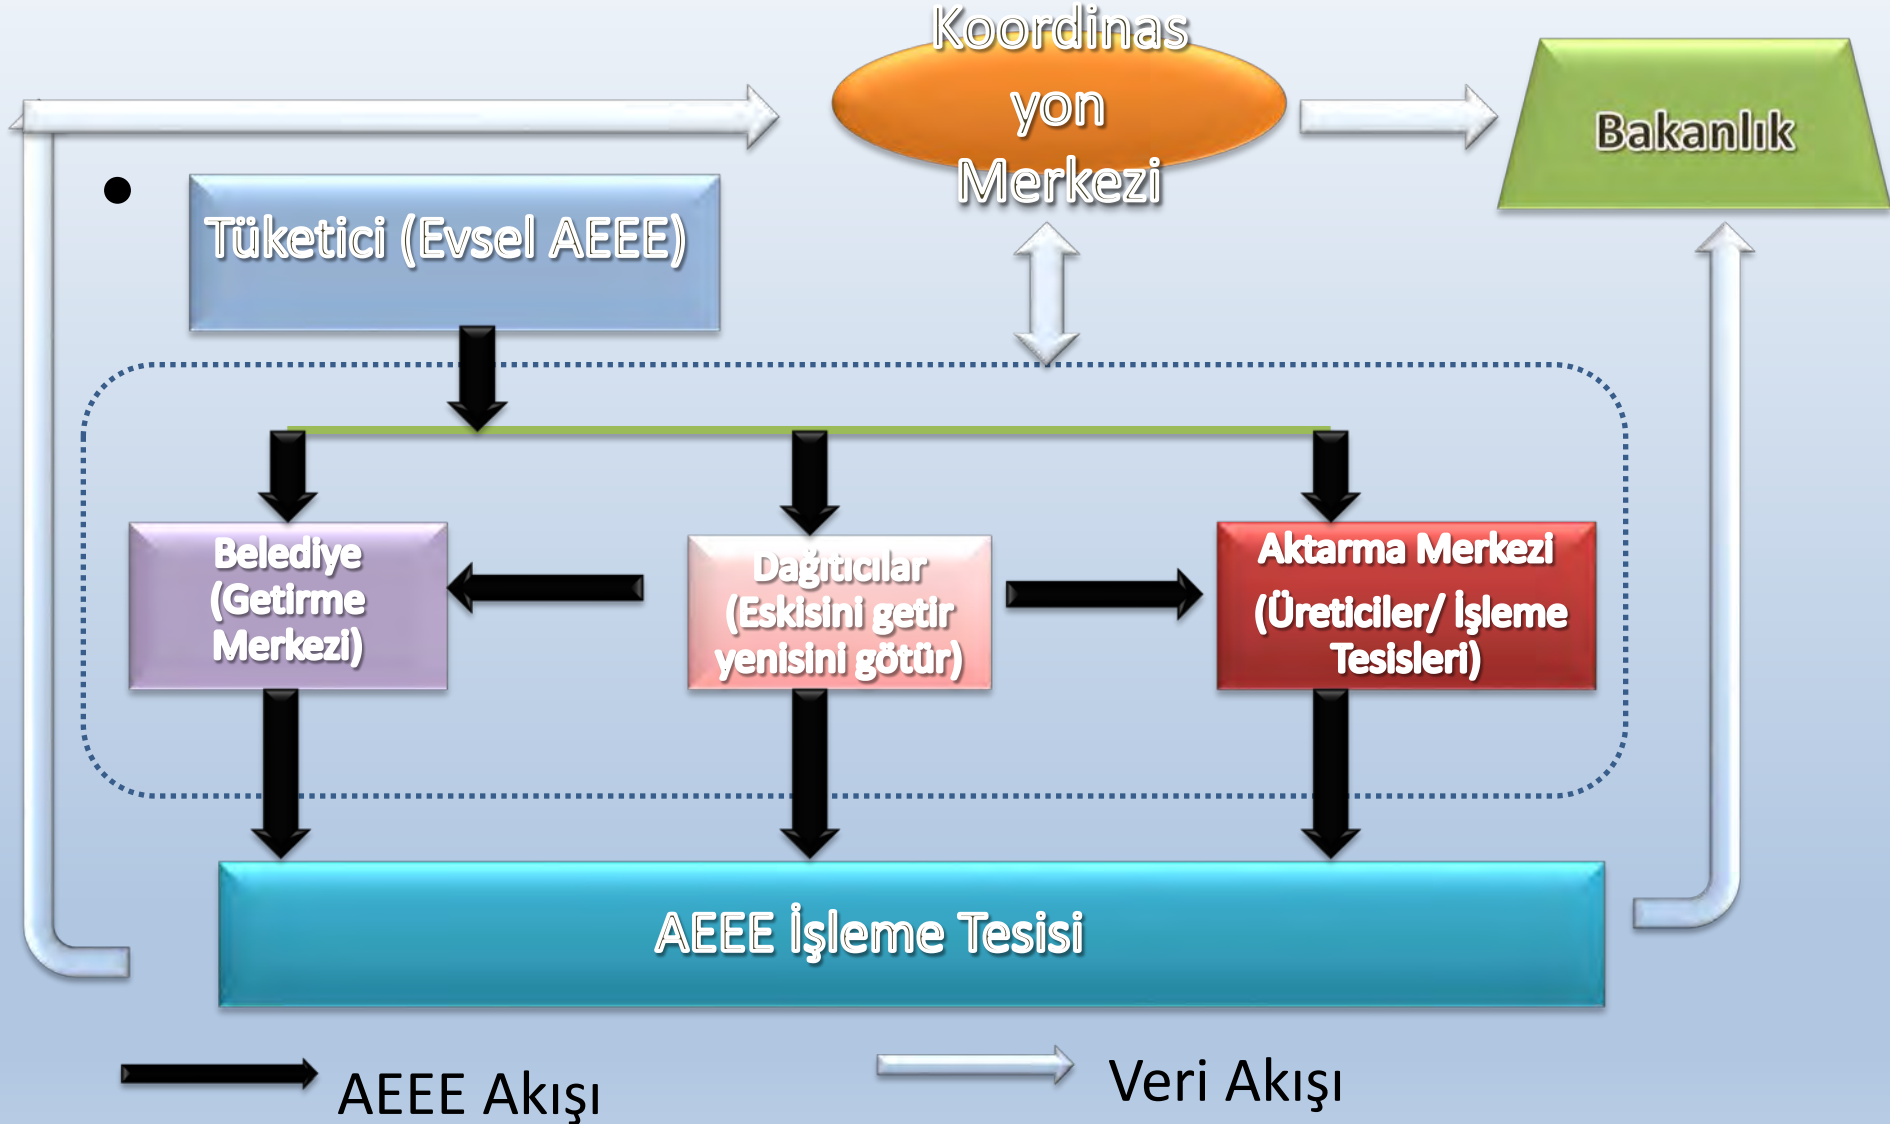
Koordinasyon Merkezi

Bakanlık

Tüketici (Evsel AEEE)

Belediye (Getirme Merkezi)

Dağıtıcılar (Eskisini getir yenisini götür)

Aktarma Merkezi (Üreticiler/ İşleme Tesisleri)

AEEE İşleme Tesisi

AEEE Akışı

Veri Akışı